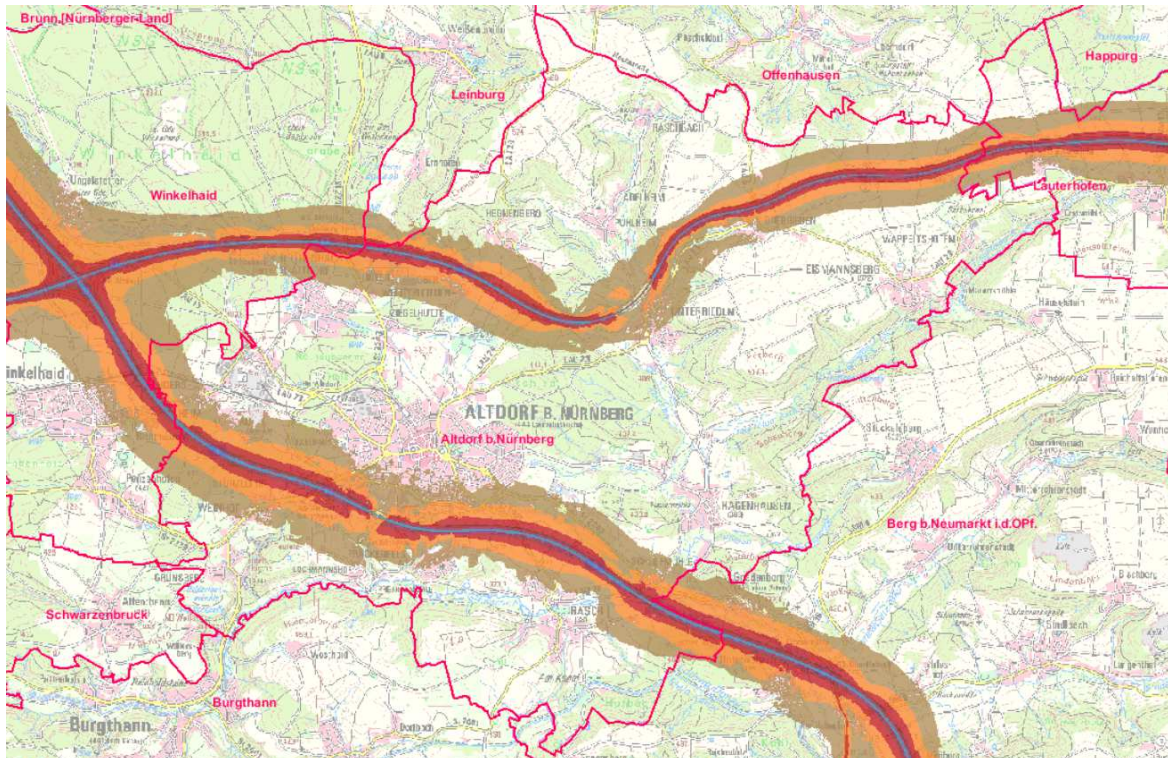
Brunn [Nürnberger Land]
Leinburg
Offenhausen
Happurg
Winkelhaid
Lauterhofen
HEGNENBERG
EISMANNSBERG
ZIEGELHÜTTE
inkelhaid
ALTDORF B. NÜRNBERG
Altdorf b.Nürnberg
HAGENHAUSEN
Berg b.Neumarkt i.d.OPf.
GRÜNSBERG
Schwarzenbruck
RASCH
Burgthann
Burgthann